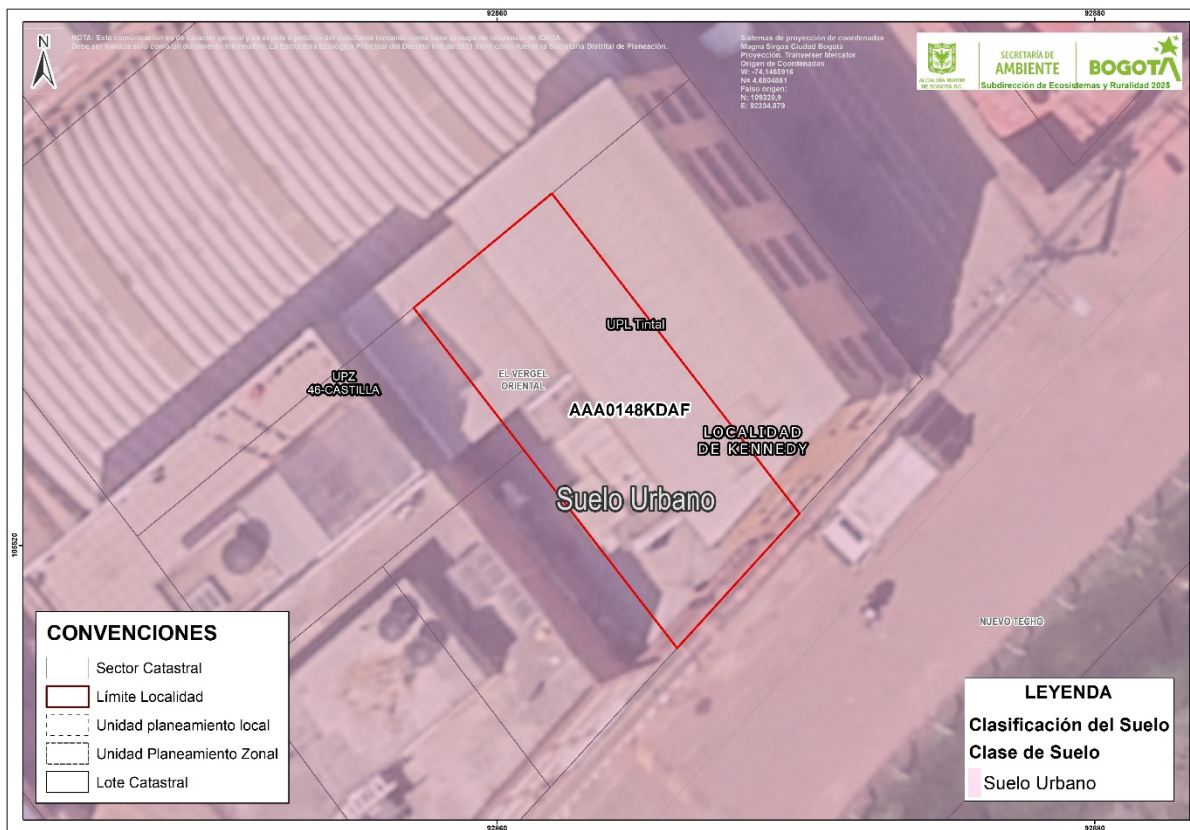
92860

92880

N

NOTA: Esta consulta es de carácter general y se expide a petición del solicitante tomando como base el mapa de referencia de IDECA. Debe ser tomada solo como un documento informativo. La Estructura Ecológica Principal del Decreto 555 de 2021 tiene como fuente la Secretaría Distrital de Planeación.

Sistemas de proyección de coordenadas
Magna Sirgas Ciudad Bogotá
Proyección: Tranverser Mercator
Origen de Coordenadas
W: -74,1465916
N: 4,6804081
Falso origen:
N: 109320,9
E: 92334,879

ALCALDÍA MAYOR DE BOGOTÁ D.C.
SECRETARÍA DE AMBIENTE
BOGOTÁ
Subdirección de Ecosistemas y Ruralidad 2025

UPL Tintal

UPZ 46-CASTILLA

EL VERGEL ORIENTAL

AAA0148KDAF

LOCALIDAD DE KENNEDY

Suelo Urbano

109520

NUEVO TECHO

CONVENCIONES
Sector Catastral
Límite Localidad
Unidad planeamiento local
Unidad Planeamiento Zonal
Lote Catastral

LEYENDA
Clasificación del Suelo
Clase de Suelo
Suelo Urbano

92860

92880